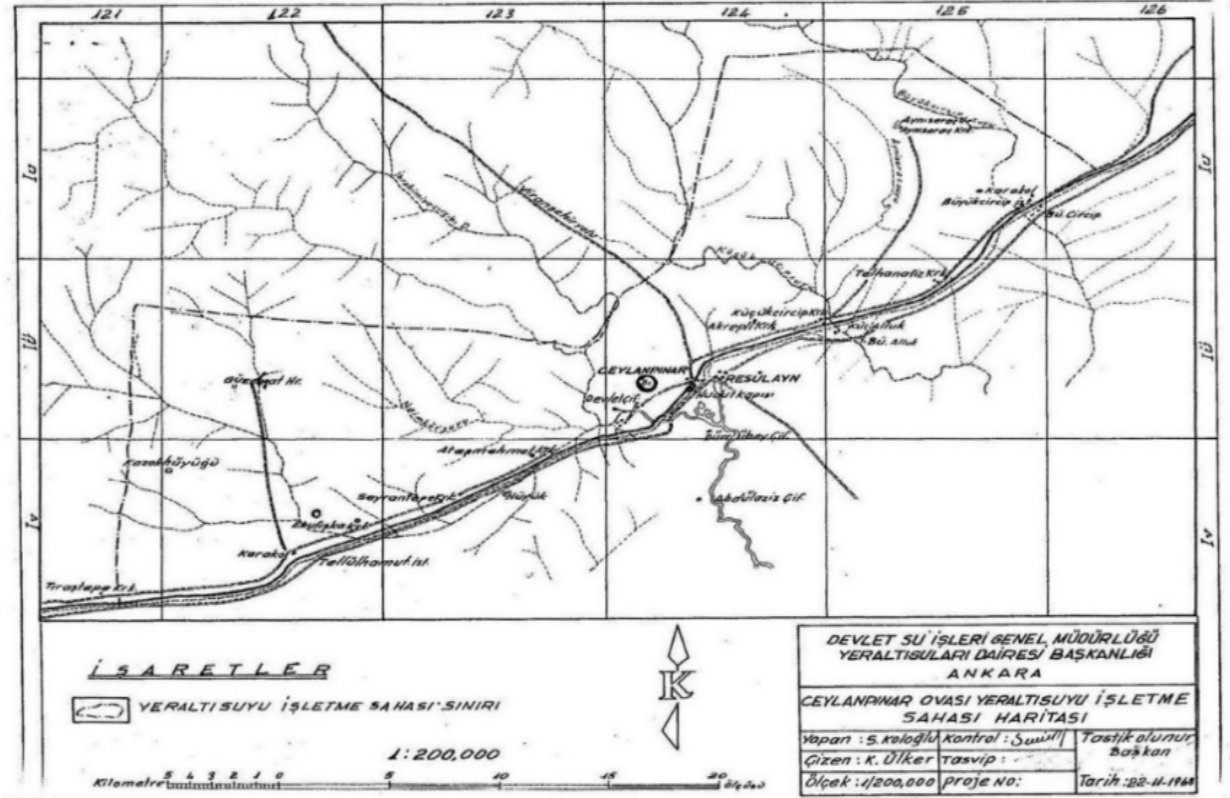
121 122 123 124 126 126

Iu
Iü
Iv

Büyükcircip ist.
Sü Circip
Tehanafa Krk.
Küçükcircip Krk.
Akreytil Krk.
CEYLANPINAR
RESÜLAYN
Devletçif.
Abdülaziz Çif.
Atapınar Krk.
Seyrantepe ist.
Nurak
Karakol
Tellülhamut ist.
Tırastepe Krk.
Büyükgat Hr.
Çerrahhöyüğü

İŞARETLER

YERALTISUYU İŞLETME SAHASI SINIRI

1:200,000

Kilometre 5 4 3 2 1 0 5 10 15 20

K

DEVLET SU İŞLERİ GENEL MÜDÜRLÜĞÜ
YERALTISULARI DAİRESİ BAŞKANLIĞI
ANKARA

CEYLANPINAR OVASI YERALTISUYU İŞLETME SAHASI HARİTASI

| Yapan : S. Keloğlu | Kontrol : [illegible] | Tastik olunur Başkan |
|---|---|---|
| Çizen : K. Ülker | Tasvip : | |
| Ölçek : 1/200,000 | Proje No: | Tarih : 22-11-1968 |